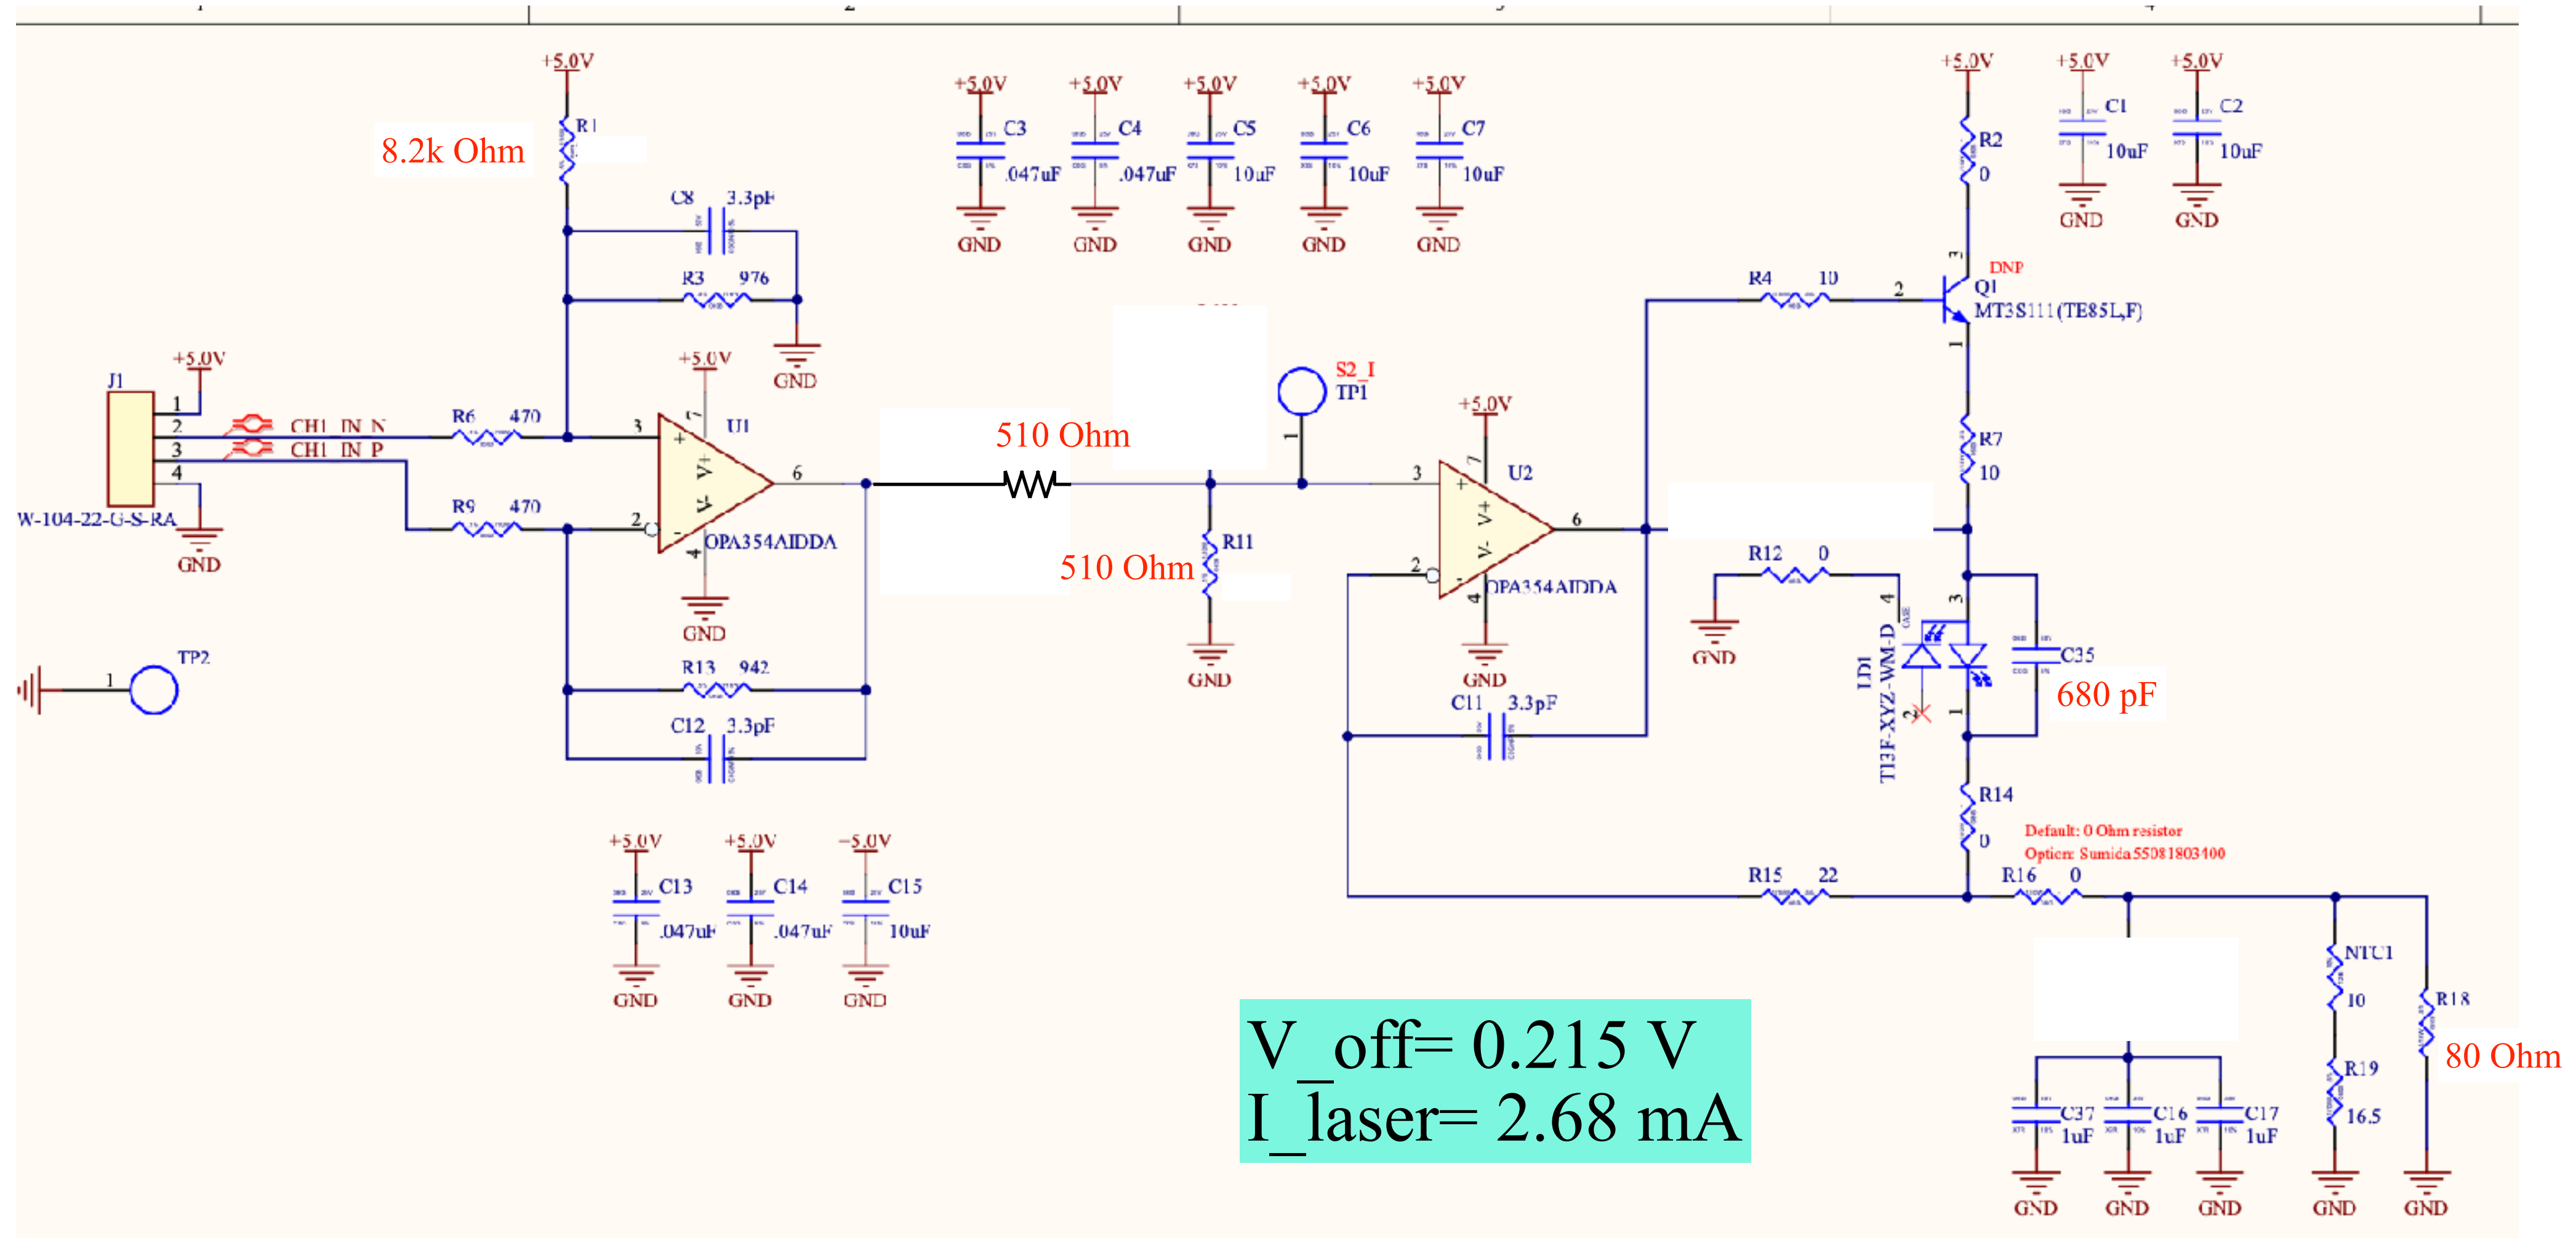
+5.0V
R1
8.2k Ohm
C8 3.3pF
R3 976
GND
+5.0V
J1
1
2
3
4
CH1_IN_N
CH1_IN_P
W-104-22-G-S-RA
GND
R6 470
R9 470
+5.0V
7
3
U1
V+
V-
6
2
4
OPA354AIDDA
GND
R13 942
C12 3.3pF
TP2
1
+5.0V C3 .047uF GND
+5.0V C4 .047uF GND
+5.0V C5 10uF GND
+5.0V C6 10uF GND
+5.0V C7 10uF GND
510 Ohm
510 Ohm
R11
GND
S2_I
TP1
1
+5.0V
3
7
U2
V+
V-
6
2
4
OPA354AIDDA
GND
C11 3.3pF
+5.0V C13 .047uF GND
+5.0V C14 .047uF GND
-5.0V C15 10uF GND
+5.0V
R2
0
+5.0V C1 10uF GND
+5.0V C2 10uF GND
R4 10
2
3
DNP
Q1
MT3S111(TE85L,F)
1
R7
10
R12 0
GND
4
3
LD1
TI3F-XYZ-WM-D
2
1
C35
680 pF
R14
0
Default: 0 Ohm resistor
Option: Sumida 5508 1803 100
R15 22
R16 0
NTC1
10
R19
16.5
R18
80 Ohm
C37 1uF
C16 1uF
C17 1uF
GND GND GND GND GND
V_off= 0.215 V
I_laser= 2.68 mA